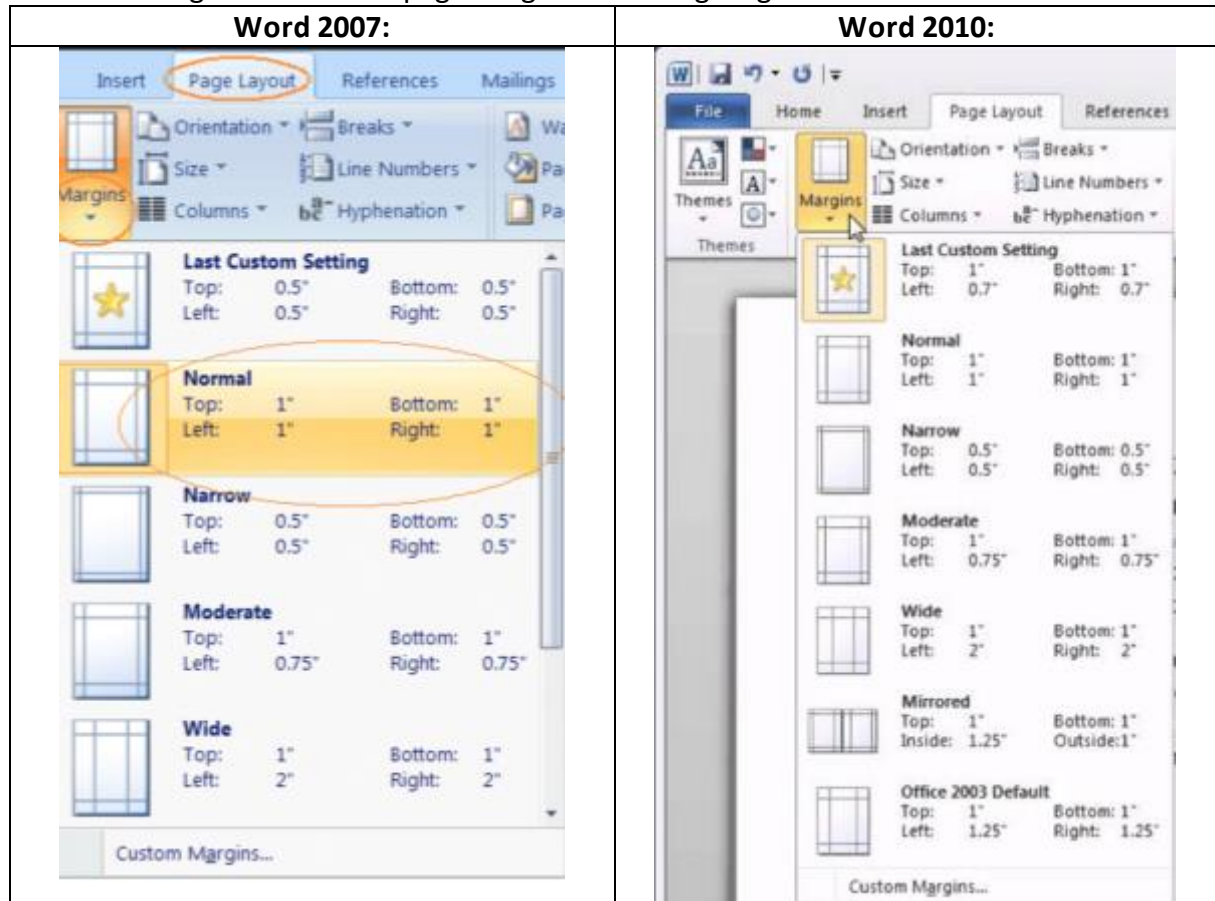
| Word 2007: | Word 2010: |
|---|---|
| Insert Page Layout References Mailings<br>Margins Orientation Breaks Size Line Numbers Columns Hyphenation W Pa Pa<br>Last Custom Setting Top: 0.5" Bottom: 0.5" Left: 0.5" Right: 0.5"<br>Normal Top: 1" Bottom: 1" Left: 1" Right: 1"<br>Narrow Top: 0.5" Bottom: 0.5" Left: 0.5" Right: 0.5"<br>Moderate Top: 1" Bottom: 1" Left: 0.75" Right: 0.75"<br>Wide Top: 1" Bottom: 1" Left: 2" Right: 2"<br>Custom Margins... | File Home Insert Page Layout References<br>Themes Margins Orientation Breaks Size Line Numbers Columns Hyphenation Themes<br>Last Custom Setting Top: 1" Bottom: 1" Left: 0.7" Right: 0.7"<br>Normal Top: 1" Bottom: 1" Left: 1" Right: 1"<br>Narrow Top: 0.5" Bottom: 0.5" Left: 0.5" Right: 0.5"<br>Moderate Top: 1" Bottom: 1" Left: 0.75" Right: 0.75"<br>Wide Top: 1" Bottom: 1" Left: 2" Right: 2"<br>Mirrored Top: 1" Bottom: 1" Inside: 1.25" Outside:1"<br>Office 2003 Default Top: 1" Bottom: 1" Left: 1.25" Right: 1.25"<br>Custom Margins... |